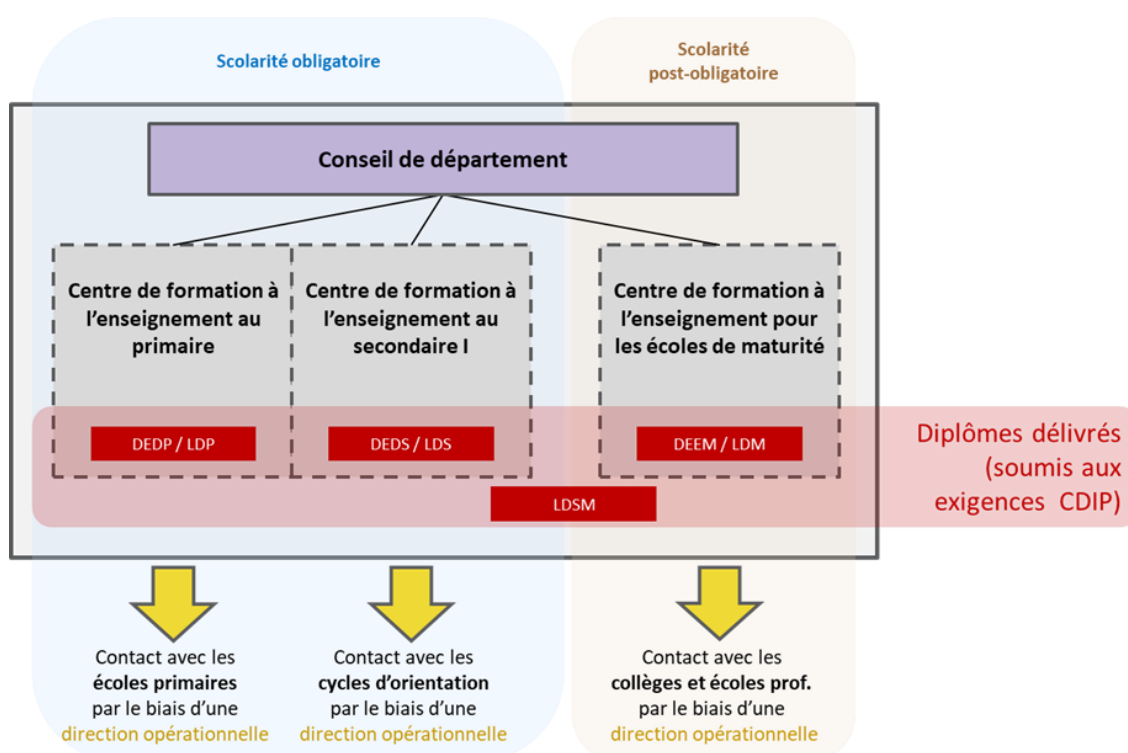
Scolarité obligatoire

Scolarité post-obligatoire

Conseil de département

Centre de formation à l'enseignement au primaire

Centre de formation à l'enseignement au secondaire I

Centre de formation à l'enseignement pour les écoles de maturité

DEDP / LDP

DEDS / LDS

DEEM / LDM

LDSM

Diplômes délivrés (soumis aux exigences CDIP)

Contact avec les **écoles primaires** par le biais d'une direction opérationnelle

Contact avec les **cycles d'orientation** par le biais d'une direction opérationnelle

Contact avec les **collèges et écoles prof.** par le biais d'une direction opérationnelle